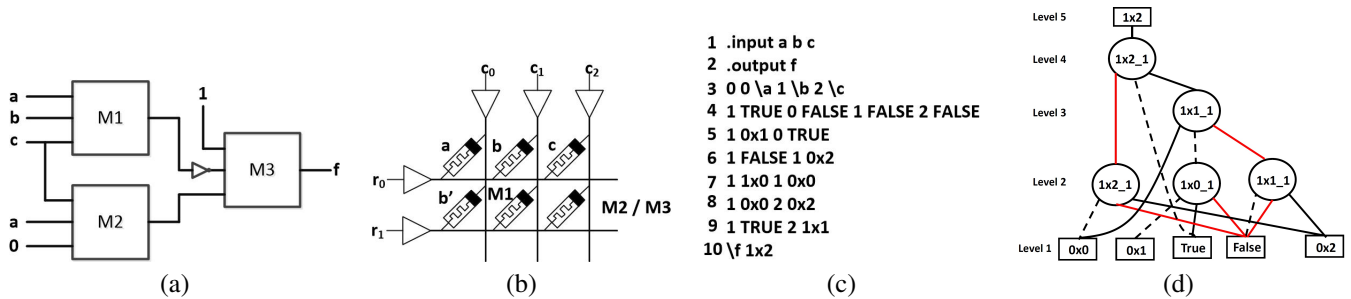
a
b
c
a
0
M1
M2
1
M3
f
(a)

$c_0$ $c_1$ $c_2$
$r_0$
$r_1$
a
b
c
b'
M1
M2 / M3
(b)

1 .input a b c
2 .output f
3 0 0 \a 1 \b 2 \c
4 1 TRUE 0 FALSE 1 FALSE 2 FALSE
5 1 0x1 0 TRUE
6 1 FALSE 1 0x2
7 1 1x0 1 0x0
8 1 0x0 2 0x2
9 1 TRUE 2 1x1
10 \f 1x2
(c)

Level 5
1x2
Level 4
1x2_1
Level 3
1x1_1
Level 2
1x2_1
1x0_1
1x1_1
Level 1
0x0
0x1
True
False
0x2
(d)